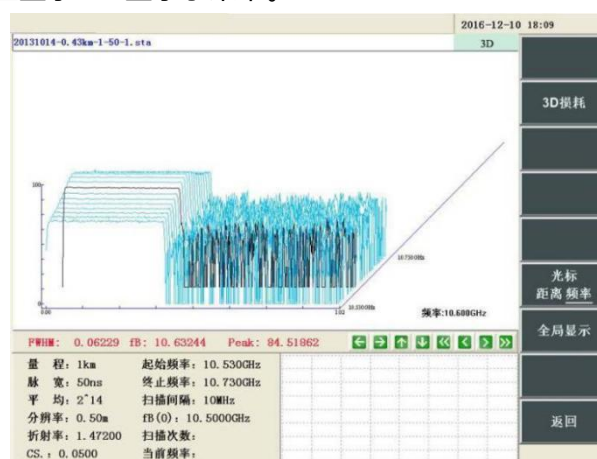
2016-12-10 18:09

20131014-0.43km-1-50-1.sta

3D

3D损耗

光标
距离 频率

全局显示

返回

100

0.00

1.02

10.730GHz

10.530GHz

频率:10.600GHz

FWHM: 0.06229 fB: 10.63244 Peak: 84.51862

量 程: 1km
脉 宽: 50ns
平 均: 2^14
分辨率: 0.50m
折射率: 1.47200
CS.: 0.0500

起始频率: 10.530GHz
终止频率: 10.730GHz
扫描间隔: 10MHz
fB(0): 10.5000GHz
扫描次数:
当前频率: